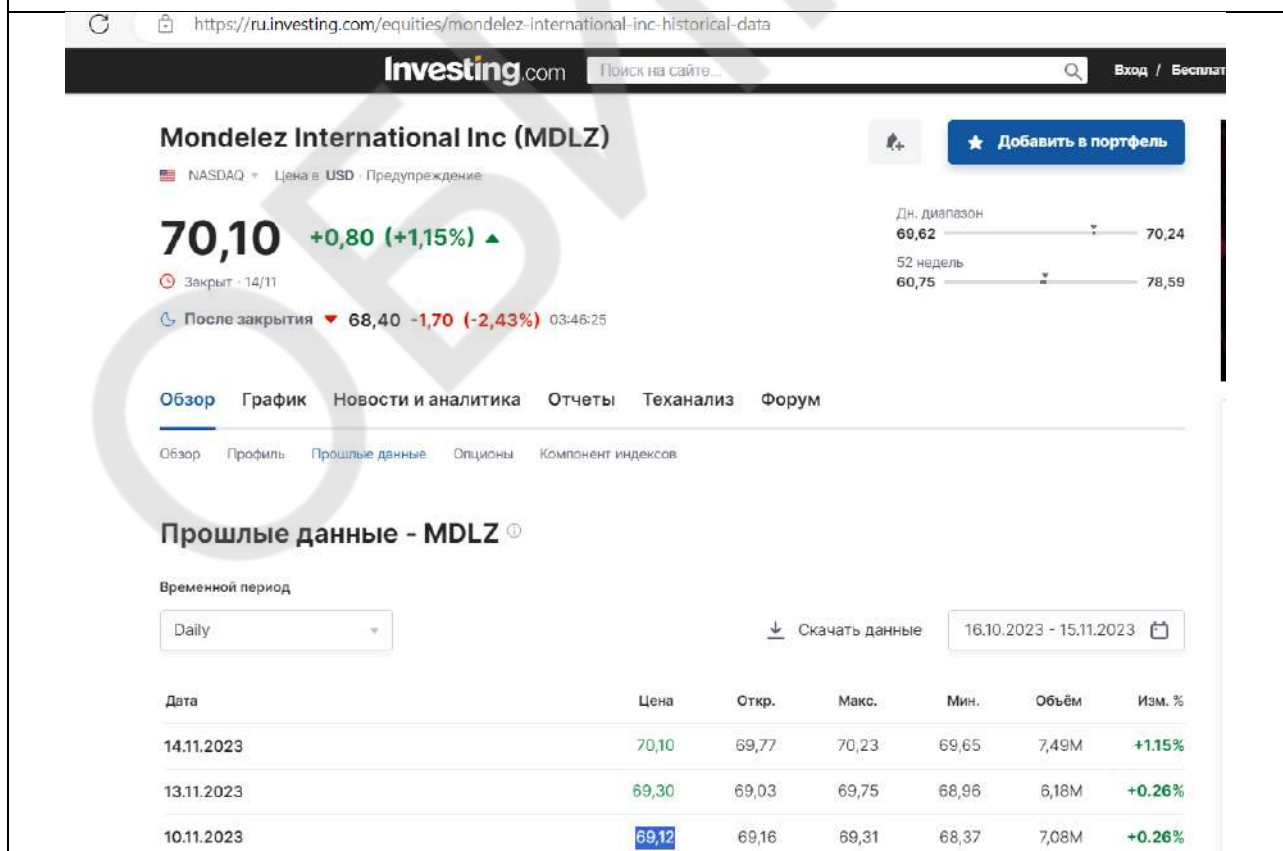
https://ru.investing.com/equities/mondelez-international-inc-historical-data

Investing.com Поиск на сайте... Вход / Бесплат

Mondelez International Inc (MDLZ)

NASDAQ · Цена в USD · Предупреждение

Добавить в портфель

70,10 +0,80 (+1,15%)

Закрыт · 14/11

После закрытия 68,40 -1,70 (-2,43%) 03:46:25

Дн. диапазон
69,62 70,24

52 недель
60,75 78,59

Обзор График Новости и аналитика Отчеты Теханализ Форум

Обзор Профиль Прошлые данные Опционы Компонент индексов

Прошлые данные - MDLZ

Временной период

Daily

Скачать данные 16.10.2023 - 15.11.2023

| Дата | Цена | Откр. | Макс. | Мин. | Объём | Изм. % |
|---|---|---|---|---|---|---|
| 14.11.2023 | 70,10 | 69,77 | 70,23 | 69,65 | 7,49M | +1.15% |
| 13.11.2023 | 69,30 | 69,03 | 69,75 | 68,96 | 6,18M | +0.26% |
| 10.11.2023 | 69,12 | 69,16 | 69,31 | 68,37 | 7,08M | +0.26% |